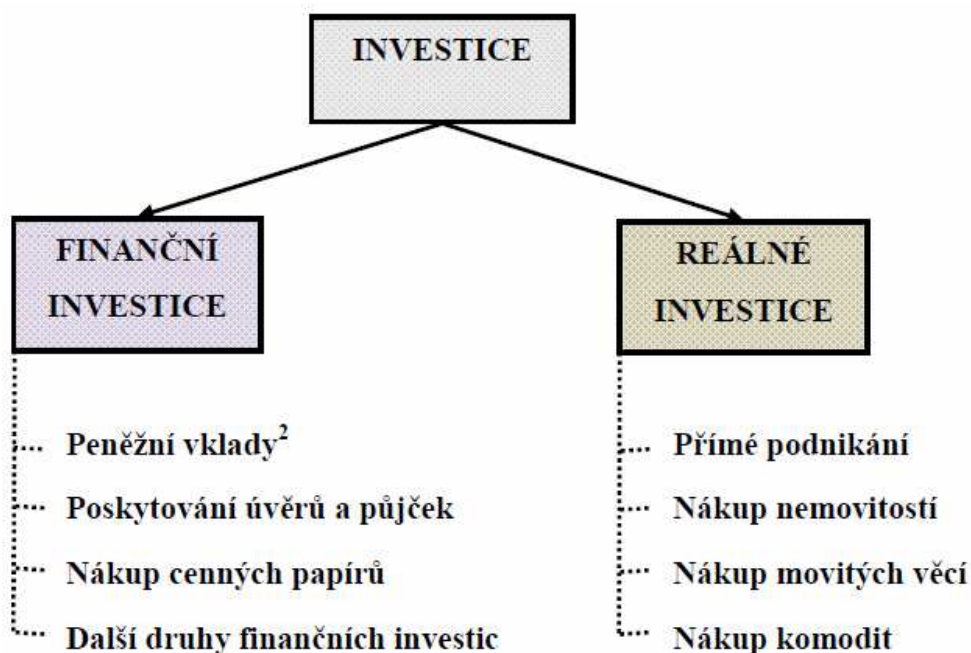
INVESTICE

FINANČNÍ INVESTICE

Peněžní vklady$^2$

Poskytování úvěrů a půjček

Nákup cenných papírů

Další druhy finančních investic

REÁLNÉ INVESTICE

Přímé podnikání

Nákup nemovitostí

Nákup movitých věcí

Nákup komodit